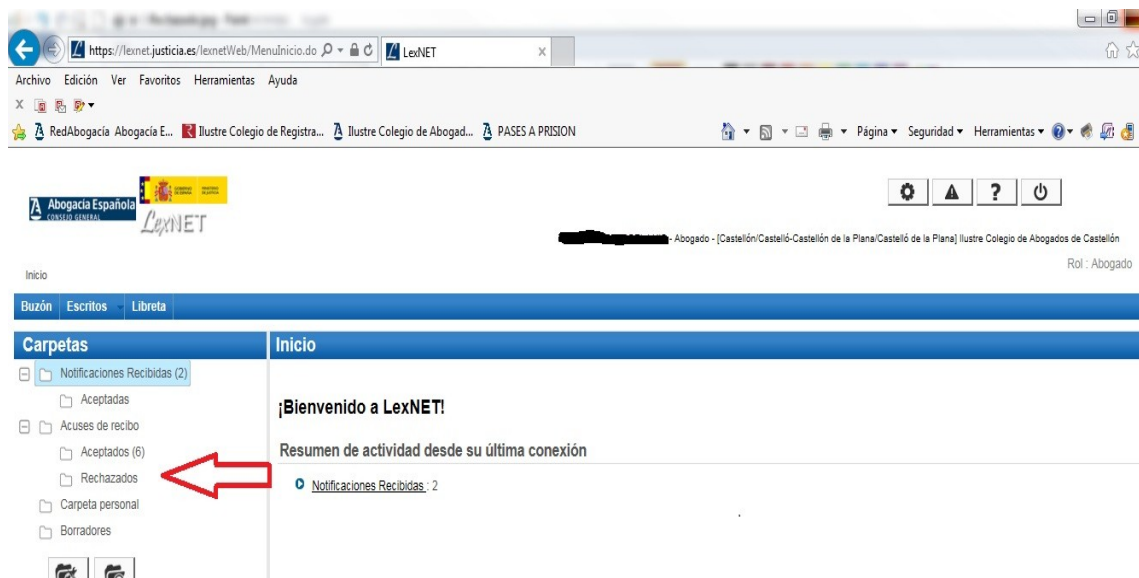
https://lexnet.justicia.es/lexnetWeb/MenuInicio.do
LexNET

Archivo Edición Ver Favoritos Herramientas Ayuda

RedAbogacía Abogacía E... Ilustre Colegio de Registra... Ilustre Colegio de Abogad... PASES A PRISION

Página ▾ Seguridad ▾ Herramientas ▾

Abogacía Española
CONSEJO GENERAL
LexNET

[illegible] - Abogado - [Castellón/Castelló-Castellón de la Plana/Castelló de la Plana] Ilustre Colegio de Abogados de Castellón

Inicio

Rol : Abogado

Buzón Escritos Libreta

Carpetas
Notificaciones Recibidas (2)
Aceptadas
Acuses de recibo
Aceptados (6)
Rechazados
Carpeta personal
Borradores

Inicio

¡Bienvenido a LexNET!

Resumen de actividad desde su última conexión

Notificaciones Recibidas : 2